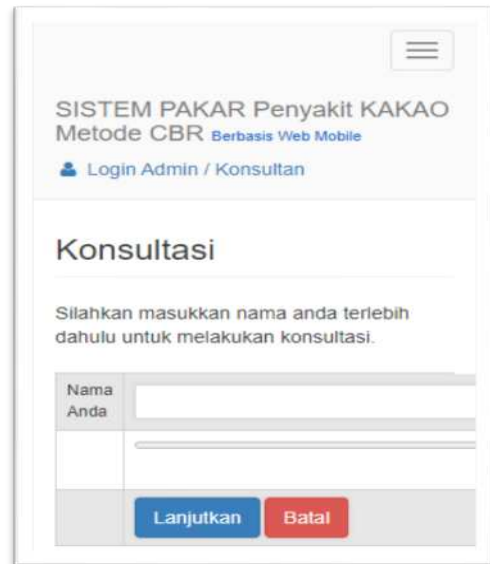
SISTEM PAKAR Penyakit KAKAO Metode CBR Berbasis Web Mobile

Login Admin / Konsultan

Konsultasi

Silahkan masukkan nama anda terlebih dahulu untuk melakukan konsultasi.

| Nama Anda | |
|---|---|
| | |
| | Lanjutkan Batal |